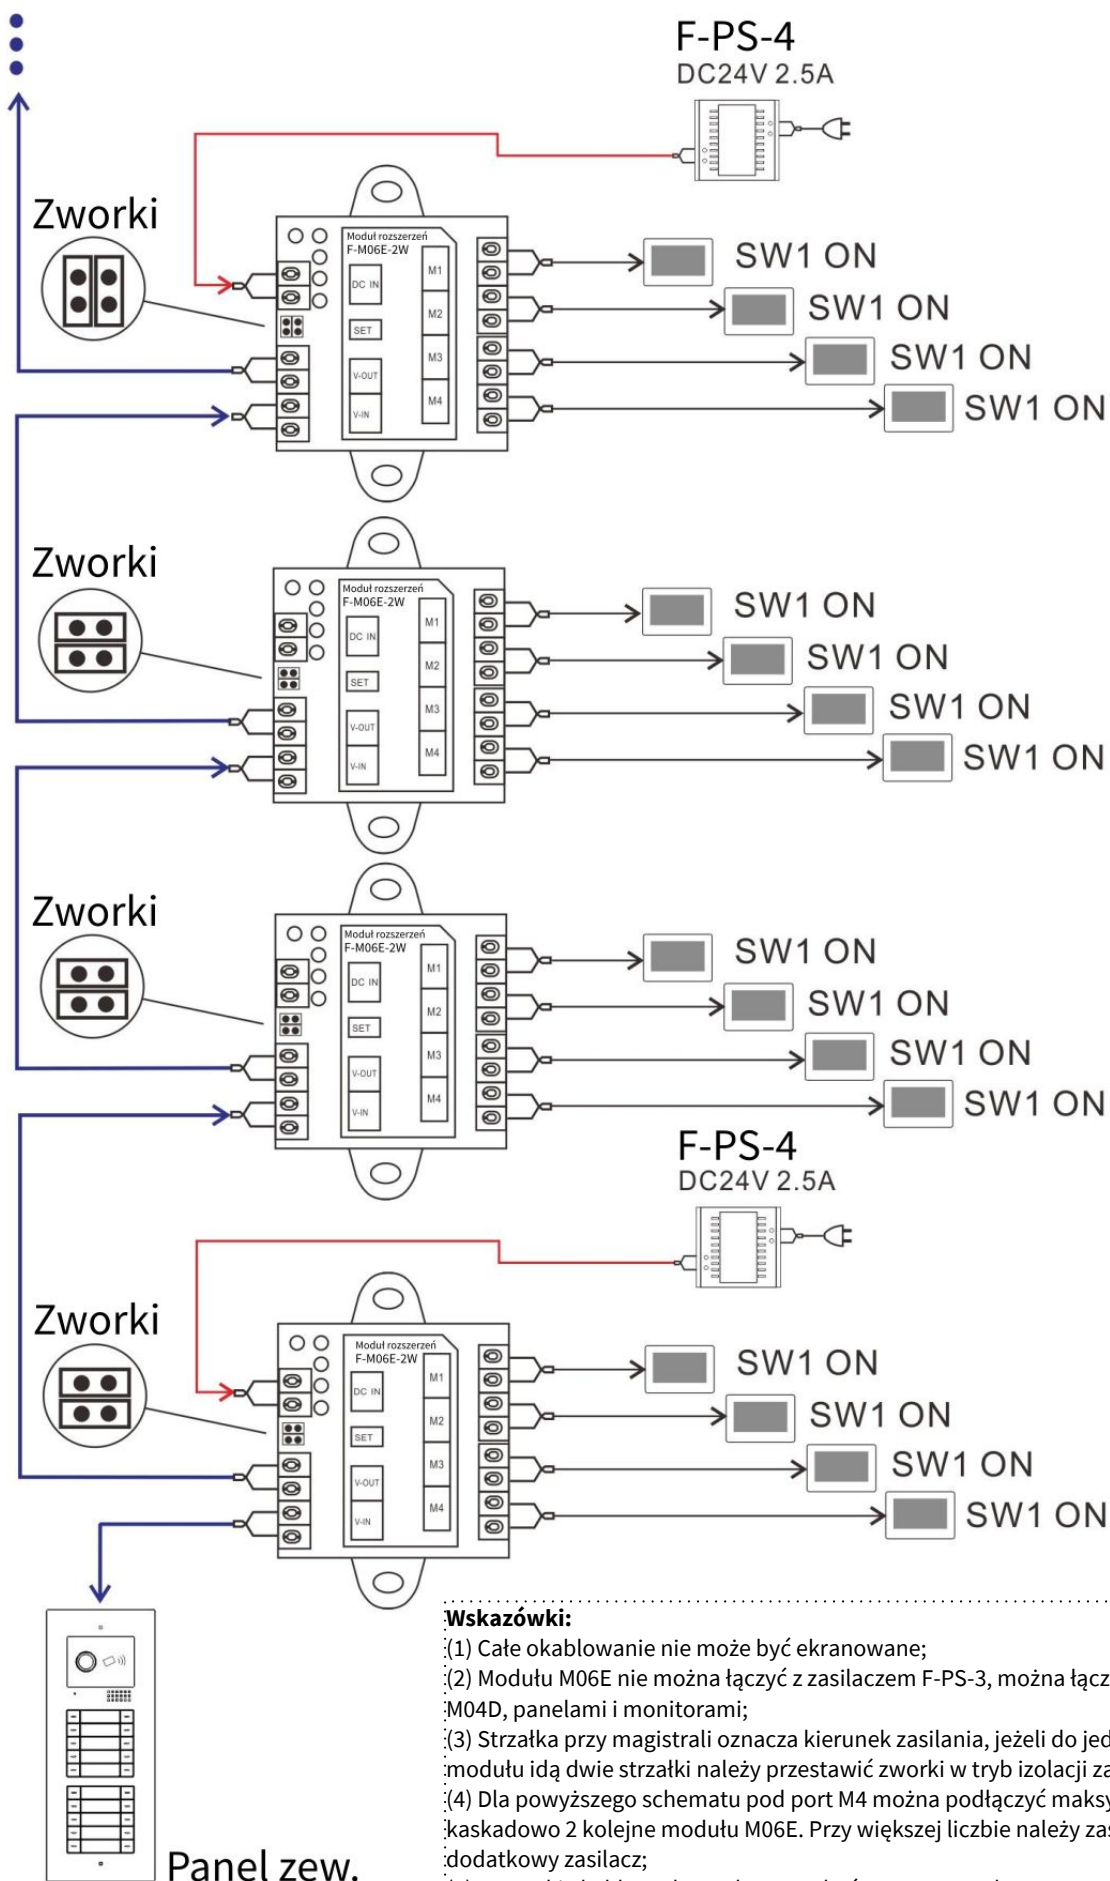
F-PS-4
DC24V 2.5A

Zworki

Moduł rozszerzeń
F-M06E-2W
DC IN
SET
V-OUT
V-IN
M1
M2
M3
M4

SW1 ON
SW1 ON
SW1 ON
SW1 ON

Zworki

Moduł rozszerzeń
F-M06E-2W
DC IN
SET
V-OUT
V-IN
M1
M2
M3
M4

SW1 ON
SW1 ON
SW1 ON
SW1 ON

Zworki

Moduł rozszerzeń
F-M06E-2W
DC IN
SET
V-OUT
V-IN
M1
M2
M3
M4

SW1 ON
SW1 ON
SW1 ON
SW1 ON

F-PS-4
DC24V 2.5A

Zworki

Moduł rozszerzeń
F-M06E-2W
DC IN
SET
V-OUT
V-IN
M1
M2
M3
M4

SW1 ON
SW1 ON
SW1 ON
SW1 ON

Panel zew.

Wskazówki:
(1) Całe okablowanie nie może być ekranowane;
(2) Modułu M06E nie można łączyć z zasilaczem F-PS-3, można łącz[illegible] M04D, panelami i monitorami;
(3) Strzałka przy magistrali oznacza kierunek zasilania, jeżeli do jed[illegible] modułu idą dwie strzałki należy przestawić zworki w tryb izolacji za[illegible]
(4) Dla powyższego schematu pod port M4 można podłączyć maksy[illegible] kaskadowo 2 kolejne modułu M06E. Przy większej liczbie należy zas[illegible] dodatkowy zasilacz;